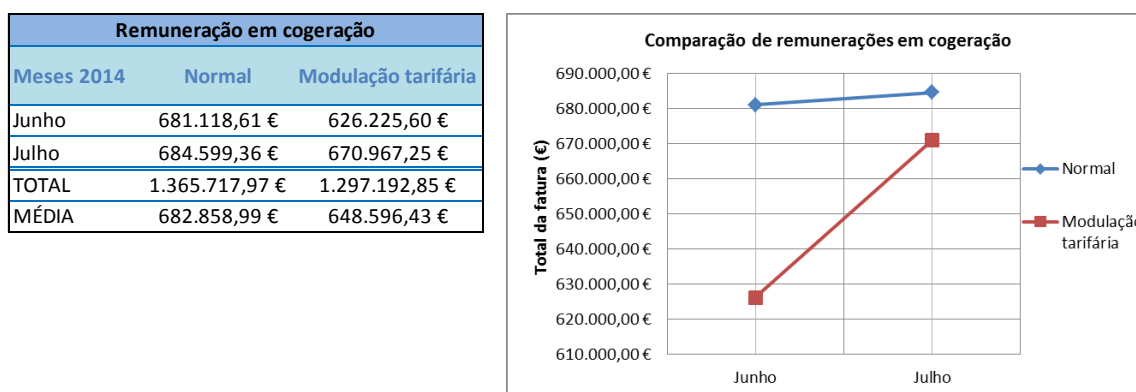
| Remuneração em cogeração | | |
|---|---|---|
| Meses 2014 | Normal | Modulação tarifária |
| Junho | 681.118,61 € | 626.225,60 € |
| Julho | 684.599,36 € | 670.967,25 € |
| TOTAL | 1.365.717,97 € | 1.297.192,85 € |
| MÉDIA | 682.858,99 € | 648.596,43 € |

Comparação de remunerações em cogeração

Total da fatura (€)

690.000,00 €
680.000,00 €
670.000,00 €
660.000,00 €
650.000,00 €
640.000,00 €
630.000,00 €
620.000,00 €
610.000,00 €

Junho
Julho

Normal
Modulação tarifária